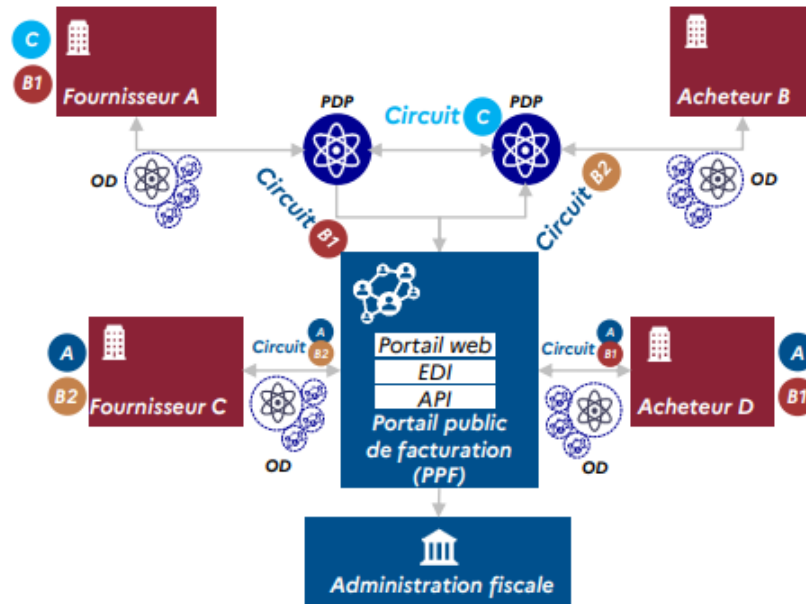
C
B1
Fournisseur A

PDP
Circuit C
PDP

Acheteur B

OD
Circuit B1
Circuit B2
OD

A
B2
Fournisseur C
Circuit A B2

Portail web
EDI
API
Portail public de facturation (PPF)

Circuit A B1
Acheteur D
A
B1

OD
OD

Administration fiscale